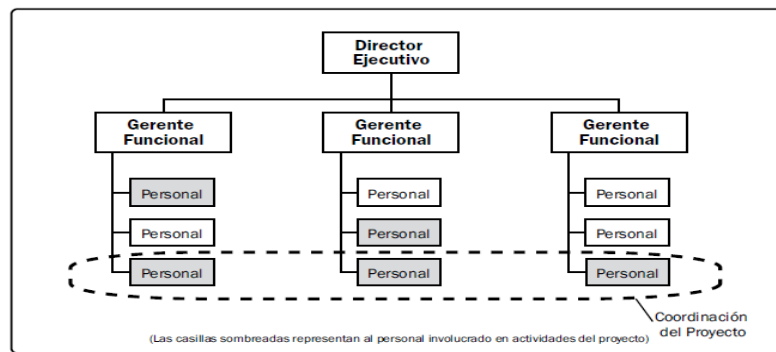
Director Ejecutivo

Gerente Funcional

Gerente Funcional

Gerente Funcional

Personal

Personal

Personal

Personal

Personal

Personal

Personal

Personal

Personal

Coordinación del Proyecto

(Las casillas sombreadas representan al personal involucrado en actividades del proyecto)